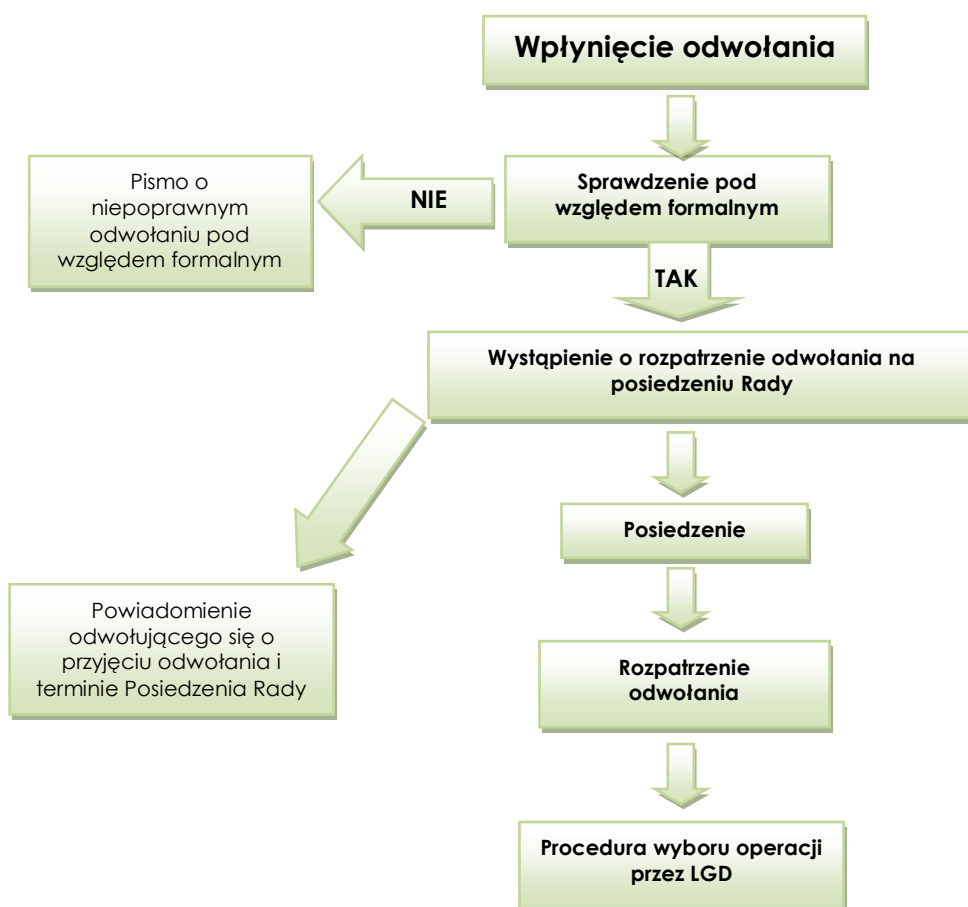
Wpłynięcie odwołania

Sprawdzenie pod względem formalnym

NIE

Pismo o niepoprawnym odwołaniu pod względem formalnym

TAK

Wystąpienie o rozpatrzenie odwołania na posiedzeniu Rady

Powiadomienie odwołującego się o przyjęciu odwołania i terminie Posiedzenia Rady

Posiedzenie

Rozpatrzenie odwołania

Procedura wyboru operacji przez LGD